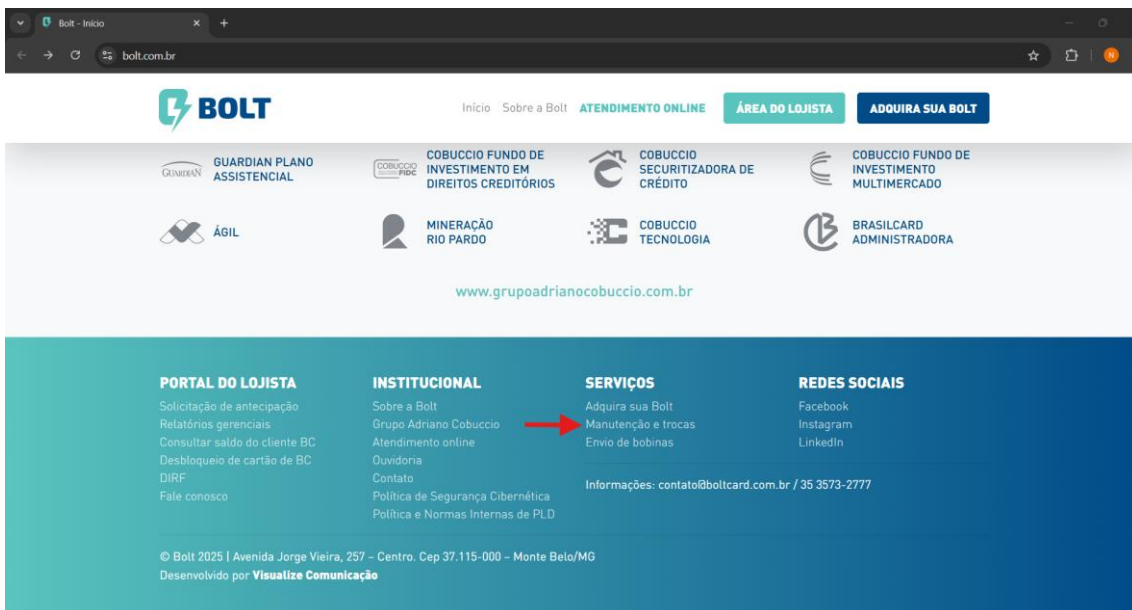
Bolt - Início

bolt.com.br

BOLT

Início Sobre a Bolt ATENDIMENTO ONLINE ÁREA DO LOJISTA ADQUIRA SUA BOLT

GUARDIAN GUARDIAN PLANO ASSISTENCIAL

COBUCCIO FIDC COBUCCIO FUNDO DE INVESTIMENTO EM DIREITOS CREDITÓRIOS

COBUCCIO SECURITIZADORA DE CRÉDITO

COBUCCIO FUNDO DE INVESTIMENTO MULTIMERCADO

ÁGIL

MINERAÇÃO RIO PARDO

COBUCCIO TECNOLOGIA

BRASILCARD ADMINISTRADORA

www.grupoadrianocobuccio.com.br

PORTAL DO LOJISTA
Solicitação de antecipação
Relatórios gerenciais
Consultar saldo do cliente BC
Desbloqueio de cartão de BC
DIRF
Fale conosco

INSTITUCIONAL
Sobre a Bolt
Grupo Adriano Cobuccio
Atendimento online
Ouvidoria
Contato
Política de Segurança Cibernética
Política e Normas Internas de PLD

SERVIÇOS
Adquira sua Bolt
Manutenção e trocas
Envio de bobinas

REDES SOCIAIS
Facebook
Instagram
LinkedIn

Informações: contato@boltcard.com.br / 35 3573-2777

© Bolt 2025 | Avenida Jorge Vieira, 257 - Centro. Cep 37.115-000 - Monte Belo/MG
Desenvolvido por Visualize Comunicação